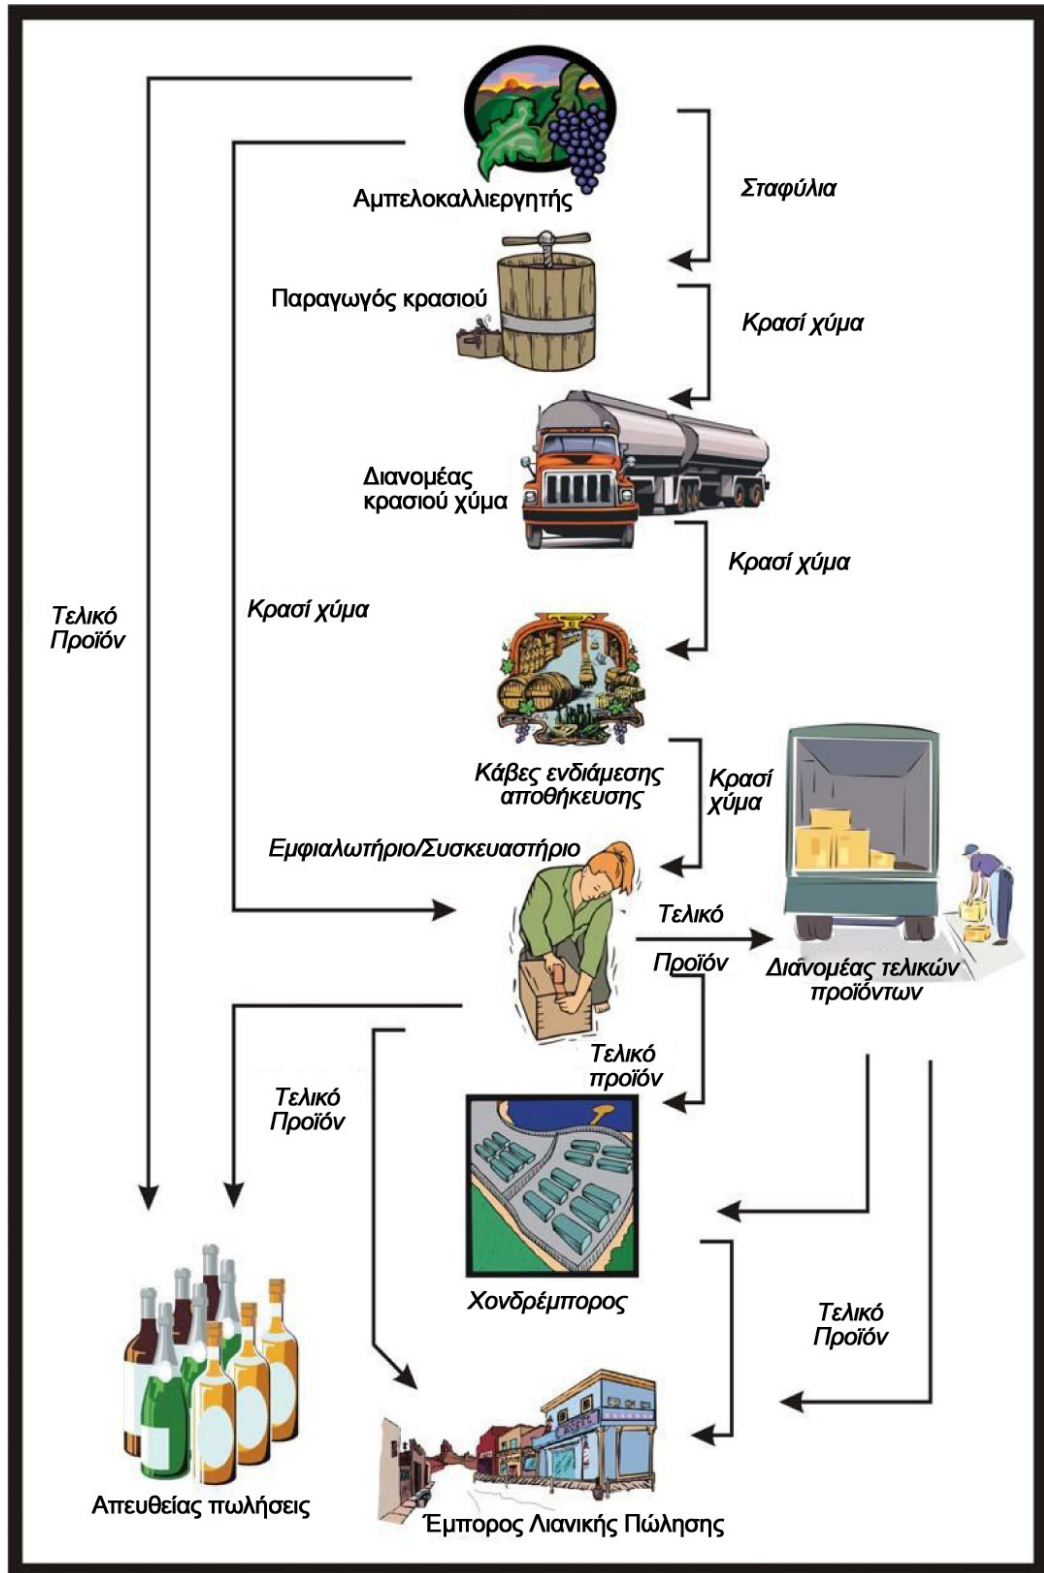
Αμπελοκαλλιεργητής

Σταφύλια

Παραγωγός κρασιού

Κρασί χύμα

Διανομέας κρασιού χύμα

Κρασί χύμα

Τελικό Προϊόν

Κρασί χύμα

Κάβες ενδιάμεσης αποθήκευσης

Κρασί χύμα

Εμφιαλωτήριο/Συσκευαστήριο

Τελικό Προϊόν

Διανομέας τελικών προϊόντων

Τελικό προϊόν

Τελικό Προϊόν

Χονδρέμπορος

Τελικό Προϊόν

Απευθείας πωλήσεις

Έμπορος Λιανικής Πώλησης